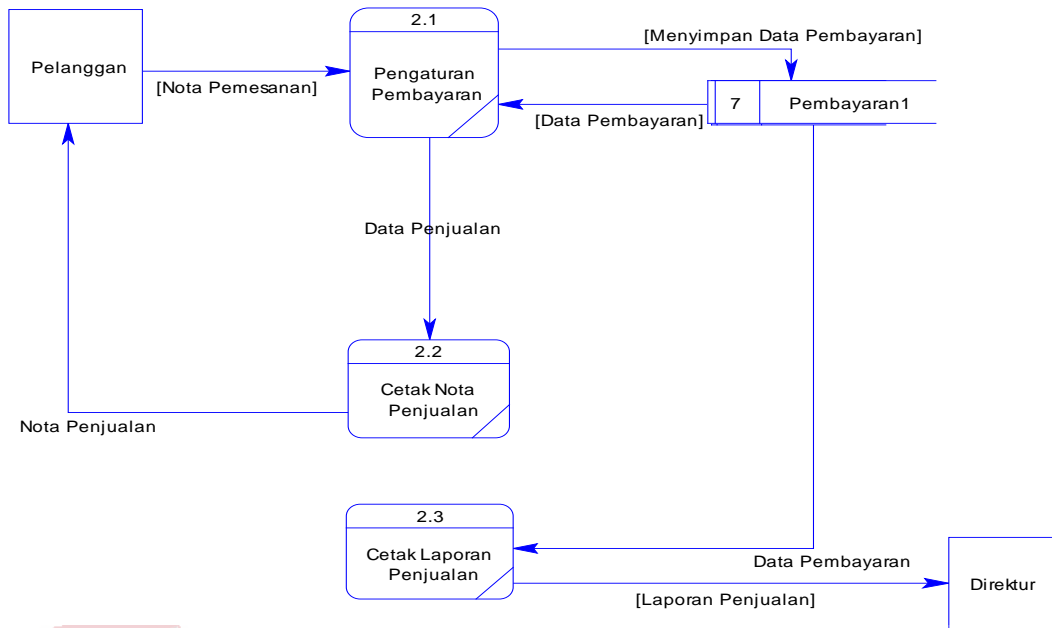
Pelanggan

[Nota Pemesanan]

2.1

Pengaturan Pembayaran

[Menyimpan Data Pembayaran]

7

Pembayaran1

[Data Pembayaran]

Data Penjualan

2.2

Cetak Nota Penjualan

Nota Penjualan

2.3

Cetak Laporan Penjualan

Data Pembayaran

[Laporan Penjualan]

Direktur